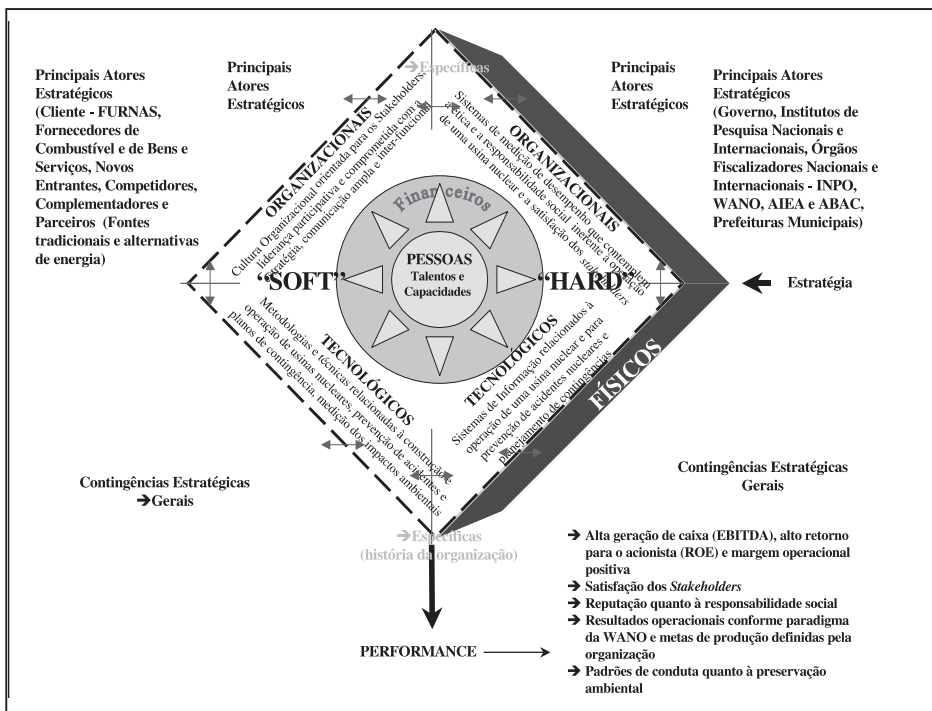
Principais Atores Estratégicos (Cliente - FURNAS, Fornecedores de Combustível e de Bens e Serviços, Novos Entrantes, Competidores, Complementadores e Parceiros (Fontes tradicionais e alternativas de energia)

Principais Atores Estratégicos

Específicas

Principais Atores Estratégicos

Principais Atores Estratégicos (Governo, Institutos de Pesquisa Nacionais e Internacionais, Órgãos Fiscalizadores Nacionais e Internacionais - INPO, WANO, AIEA e ABAC, Prefeituras Municipais)

ORGANIZACIONAIS

Cultura Organizacional orientada para os Stakeholders, liderança participativa e comprometida com a estratégia, comunicação ampla e inter-funcional

ORGANIZACIONAIS

Sistemas de medição de desempenho que contemplem a ética e a responsabilidade social inerente à operação de uma usina nuclear e a satisfação dos stakeholders

Financeiros

PESSOAS
Talentos e Capacidades

"SOFT"

"HARD"

Estratégia

TECNOLÓGICOS

Metodologias e técnicas relacionadas à construção e operação de usinas nucleares, prevenção de acidentes e planos de contingência, medição dos impactos ambientais

TECNOLÓGICOS

Sistemas de Informação relacionados à operação de uma usina nuclear e para prevenção de acidentes nucleares e planejamento de contingências

FÍSICOS

Contingências Estratégicas
➔Gerais

Contingências Estratégicas Gerais

➔Específicas (história da organização)

➔ Alta geração de caixa (EBITDA), alto retorno para o acionista (ROE) e margem operacional positiva
➔ Satisfação dos Stakeholders
➔ Reputação quanto à responsabilidade social
➔ Resultados operacionais conforme paradigma da WANO e metas de produção definidas pela organização
➔ Padrões de conduta quanto à preservação ambiental

PERFORMANCE